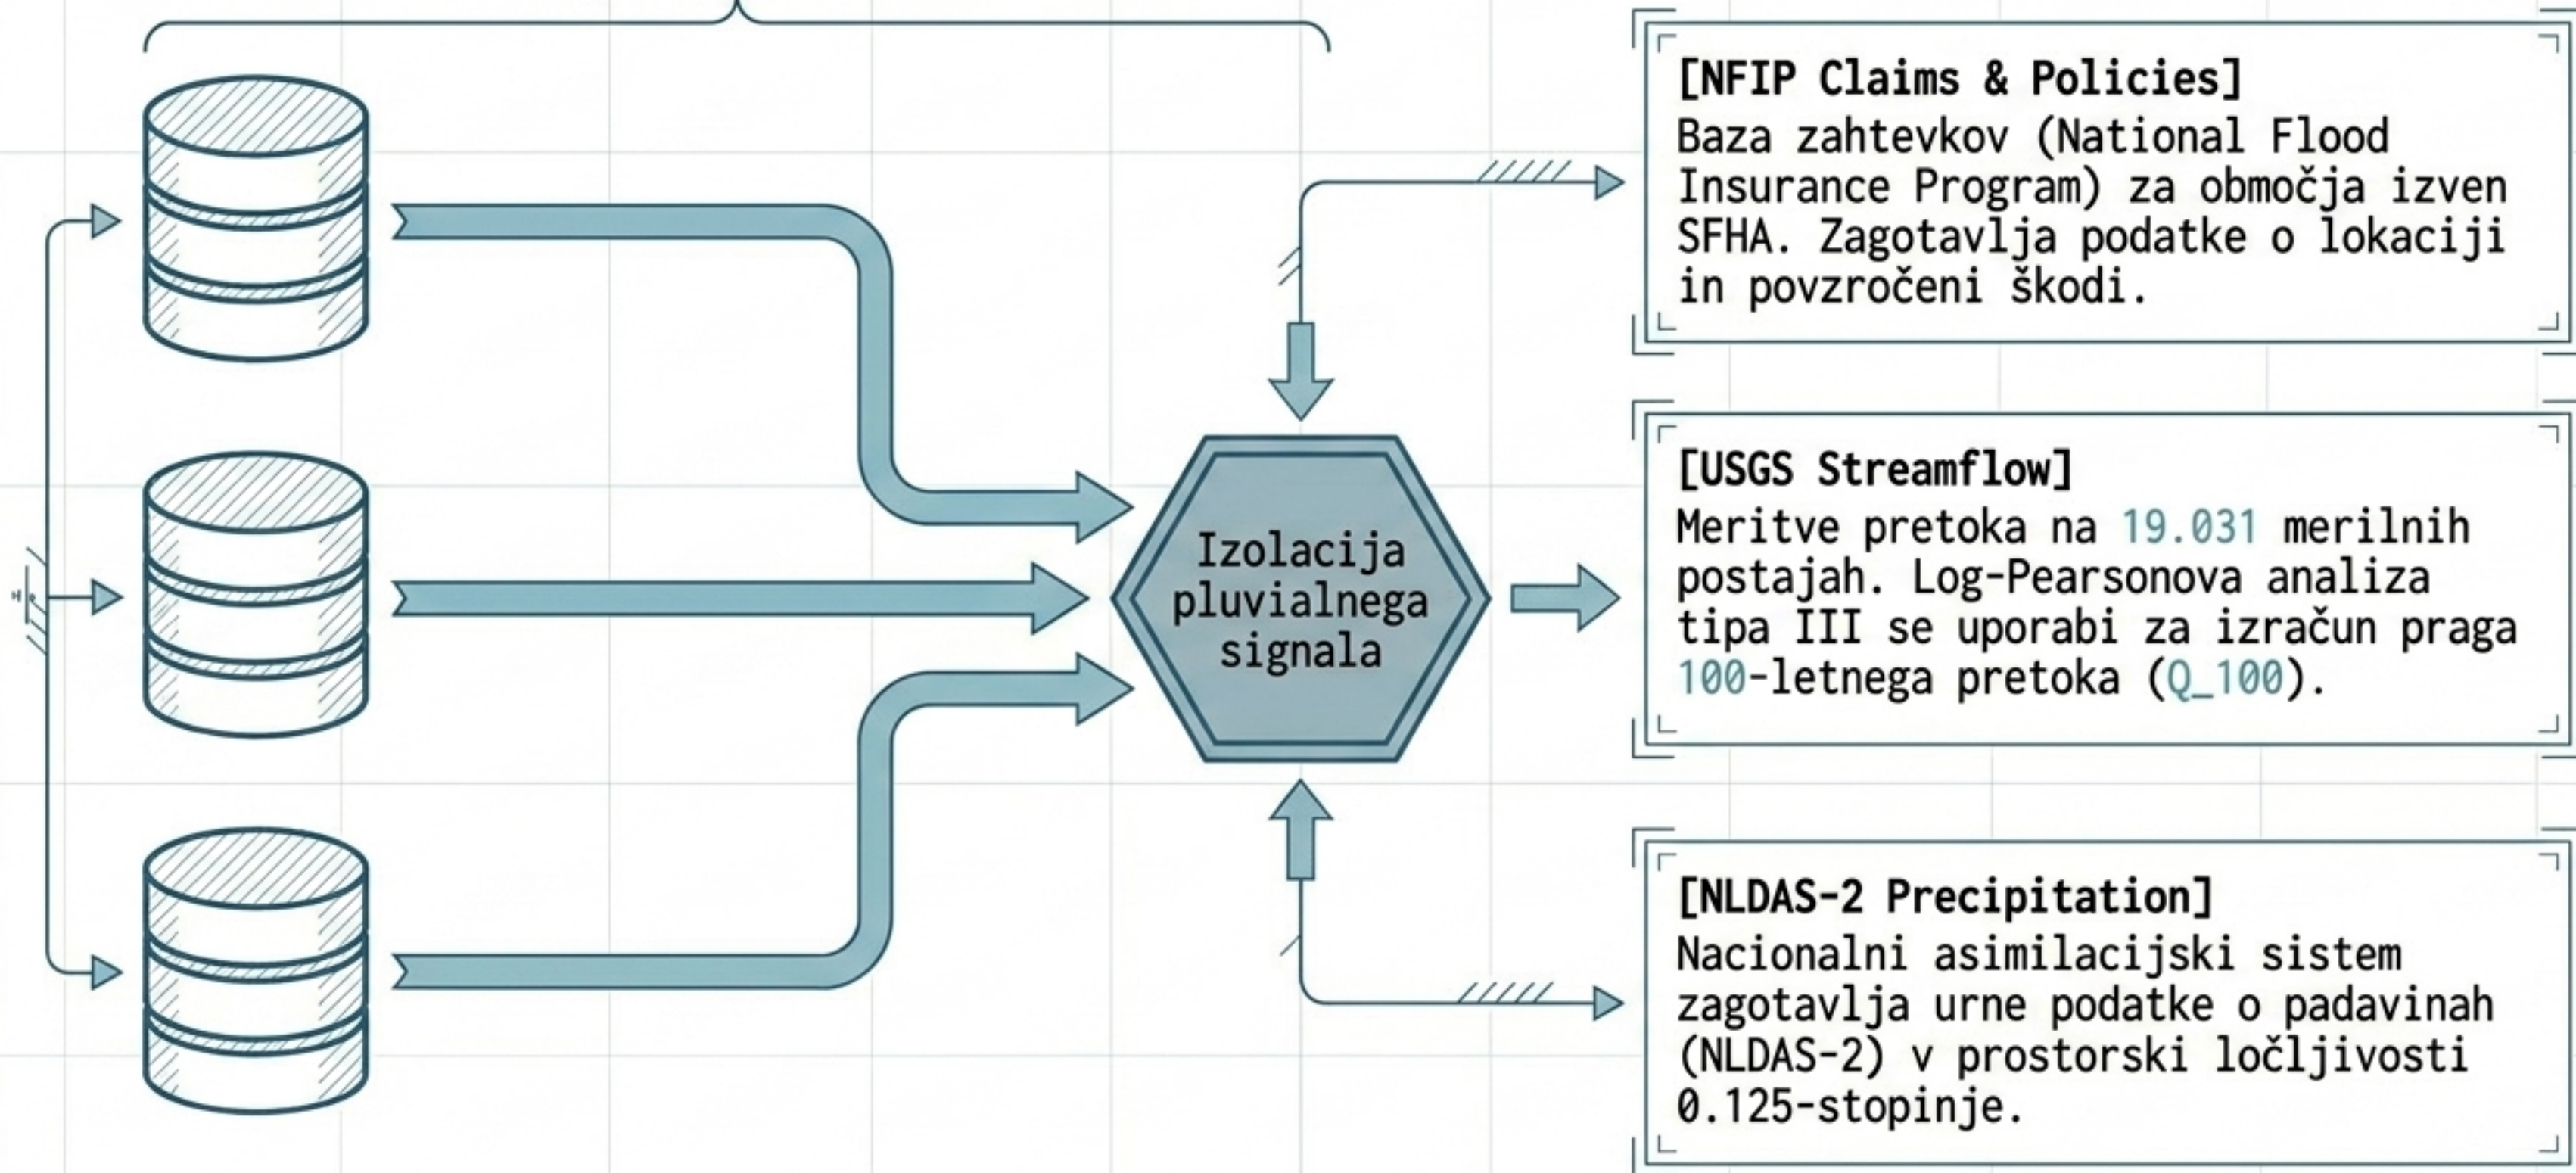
Izolacija pluvialnega signala

[NFIP Claims & Policies]
Baza zahtevkov (National Flood Insurance Program) za območja izven SFHA. Zagotavlja podatke o lokaciji in povzročeni škodi.

[USGS Streamflow]
Meritve pretoka na 19.031 merilnih postajah. Log-Pearsonova analiza tipa III se uporabi za izračun praga 100-letnega pretoka (Q_100).

[NLDAS-2 Precipitation]
Nacionalni asimilacijski sistem zagotavlja urne podatke o padavinah (NLDAS-2) v prostorski ločljivosti 0.125-stopinje.